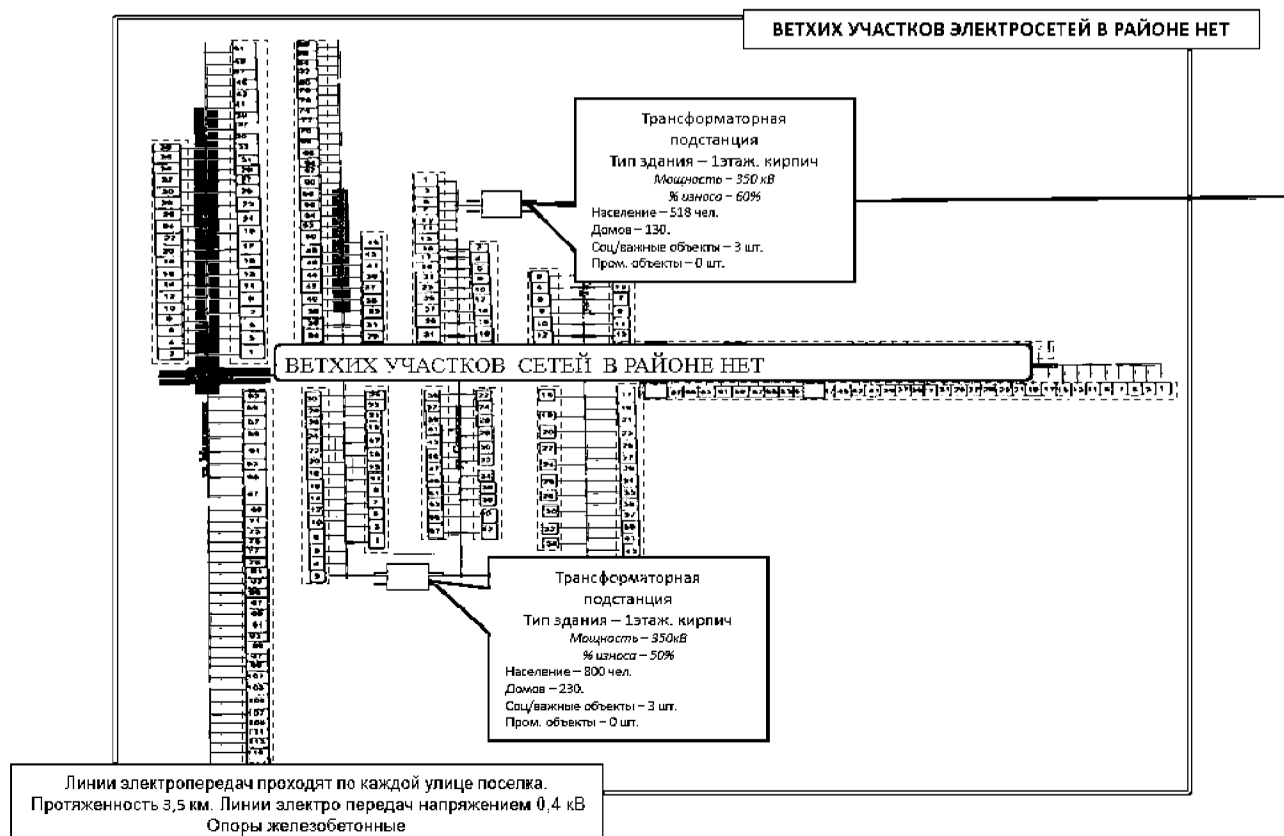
ВЕТХИХ УЧАСТКОВ ЭЛЕКТРОСЕТЕЙ В РАЙОНЕ НЕТ

Трансформаторная подстанция
Тип здания – 1этаж. кирпич
Мощность – 350 кВ
% износа – 60%
Население – 518 чел.
Домов – 130.
Соц/важные объекты – 3 шт.
Пром. объекты – 0 шт.

ВЕТХИХ УЧАСТКОВ СЕТЕЙ В РАЙОНЕ НЕТ

Трансформаторная подстанция
Тип здания – 1этаж. кирпич
Мощность – 350кВ
% износа – 50%
Население – 800 чел.
Домов – 230.
Соц/важные объекты – 3 шт.
Пром. объекты – 0 шт.

Линии электропередач проходят по каждой улице поселка. Протяженность 3,5 км. Линии электро передач напряжением 0,4 кВ
Опоры железобетонные